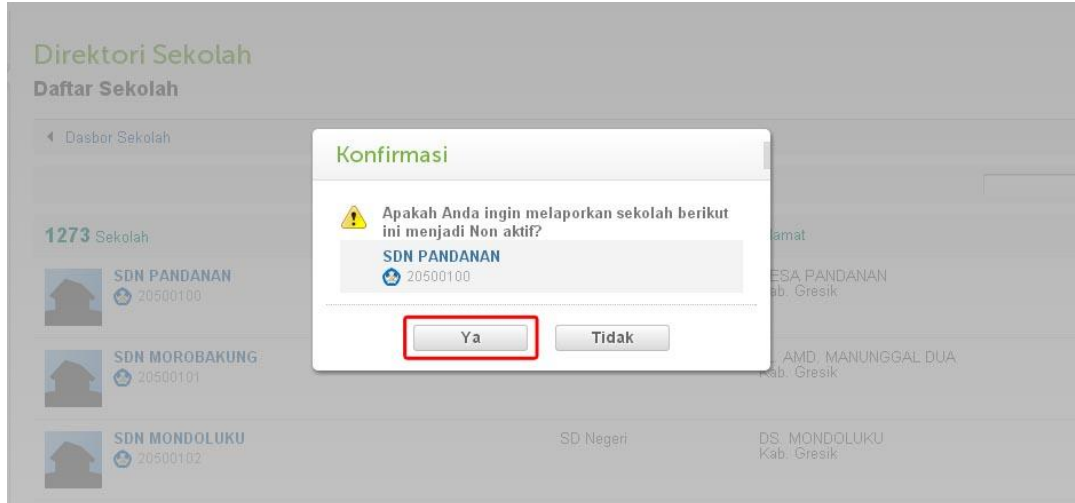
Direktori Sekolah
Daftar Sekolah

◀ Dasbor Sekolah

1273 Sekolah

SDN PANDANAN
20500100

SDN MOROBAKUNG
20500101

SDN MONDOLUKU
20500102

SD Negeri

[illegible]lamat

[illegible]ESA PANDANAN
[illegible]ab. Gresik

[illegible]. AMD. MANUNGGAL DUA
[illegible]ab. Gresik

DS. MONDOLUKU
Kab. Gresik

Konfirmasi

Apakah Anda ingin melaporkan sekolah berikut ini menjadi Non aktif?

SDN PANDANAN
20500100

Ya

Tidak